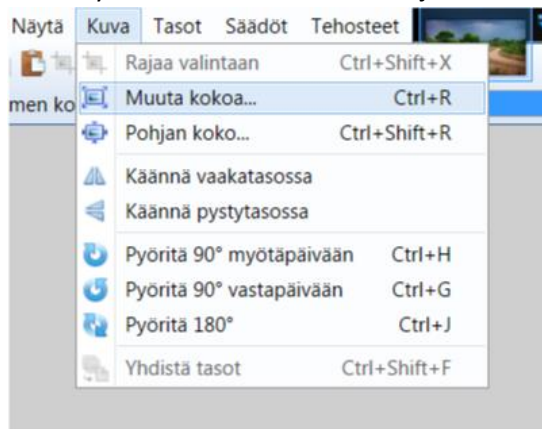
Näytä Kuva Tasot Säädöt Tehosteet

men ko

Rajaa valintaan Ctrl+Shift+X
Muuta kokoa... Ctrl+R
Pohjan koko... Ctrl+Shift+R
Käännä vaakatasossa
Käännä pystytasossa
Pyöritä 90° myötäpäivään Ctrl+H
Pyöritä 90° vastapäivään Ctrl+G
Pyöritä 180° Ctrl+J
Yhdistä tasot Ctrl+Shift+F